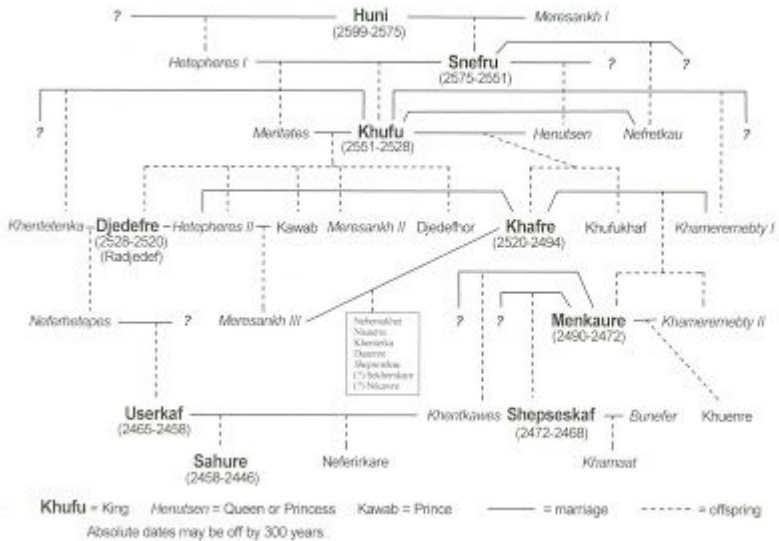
? Huni (2599-2575) Meresankh I

Hetepheres I Snefru (2575-2551) ? ?

? Meritates Khufu (2551-2528) Henutsen Nefretkau ?

Khentetenka Djedefre (2528-2520) (Radjedef) Hetepheres II Kawab Meresankh II Djedefhor Khafre (2520-2494) Khufukhaf Khamerernebty I

Neferhetepes ? Meresankh III

Nebemakhet
Niuserre
Khentetka
Duaenre
Shepsenkau
(?) Sekhemkare
(?) Nikaure

? ? Menkaure (2490-2472) Khamerernebty II

Userkaf (2465-2458) Khentkawes Shepseskaf (2472-2468) Bunefer Khuenre

Sahure (2458-2446) Neferirkare Khamaat

Khufu = King Henutsen = Queen or Princess Kawab = Prince ——— = marriage - - - - - = offspring

Absolute dates may be off by 300 years.